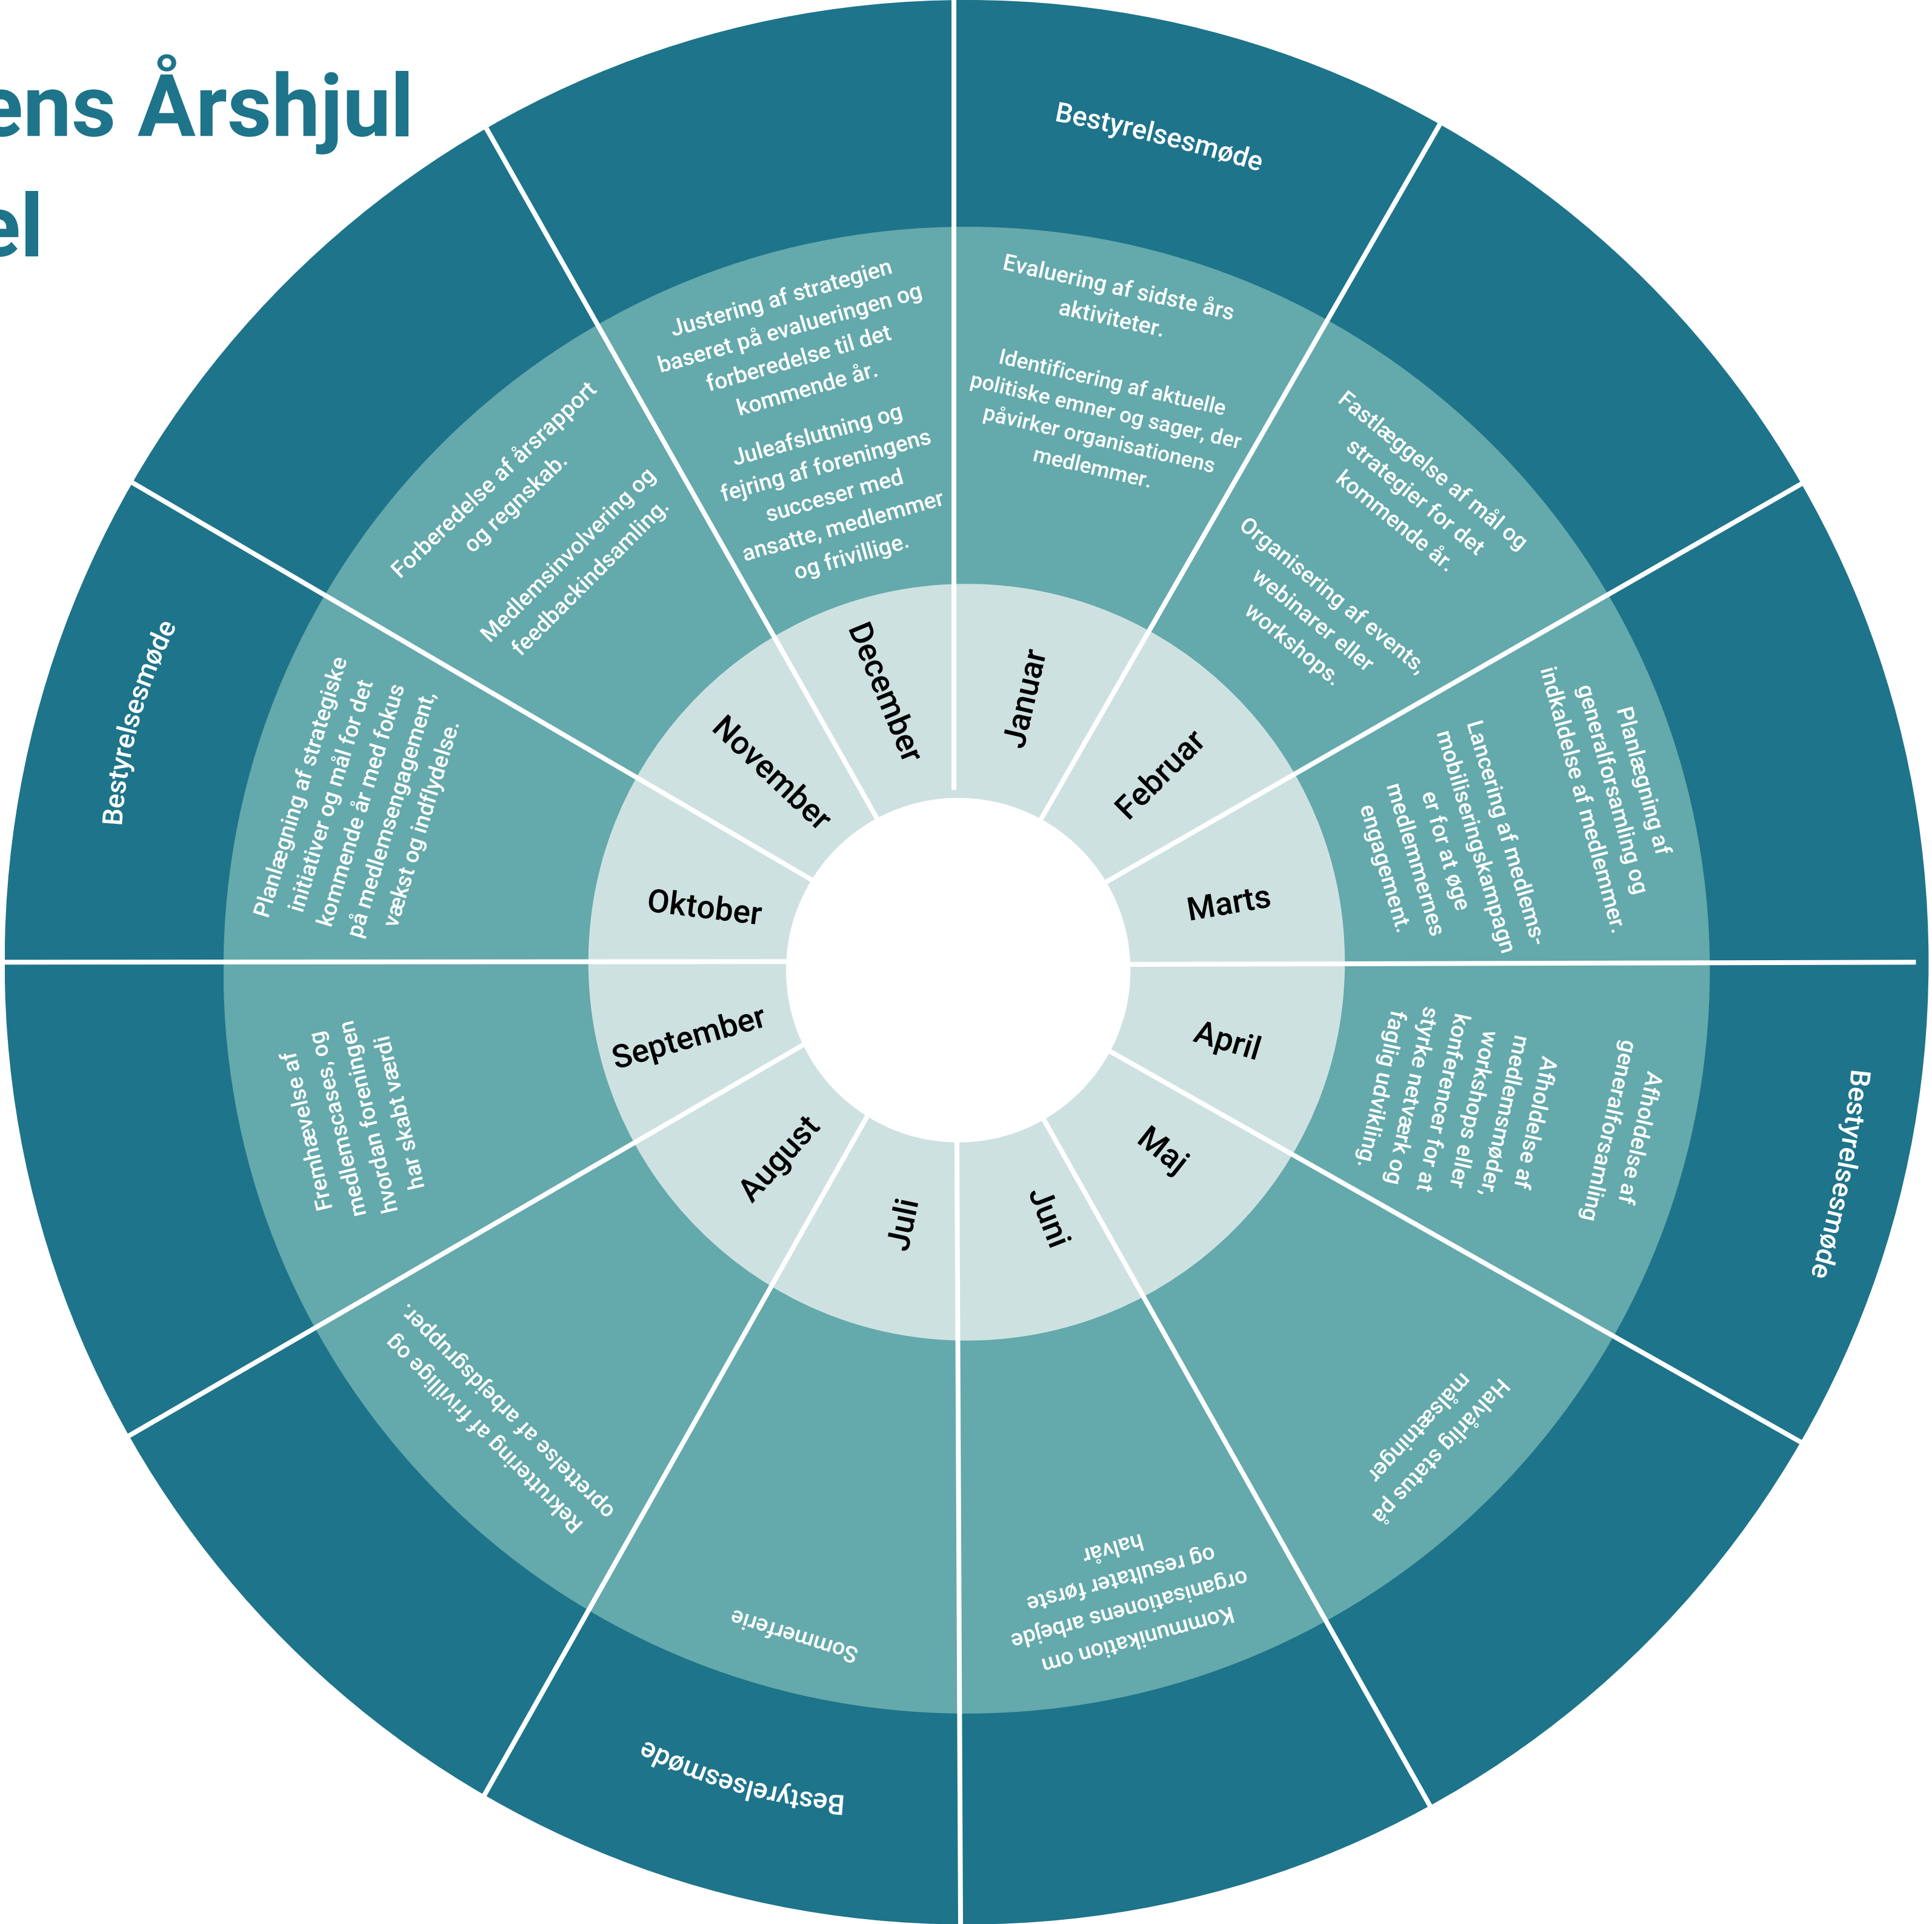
ens Årshjul
el

Bestyrelsesmøde

Januar

Evaluering af sidste års aktiviteter.

Identificering af aktuelle politiske emner og sager, der påvirker organisationens medlemmer.

Februar

Fastlæggelse af mål og strategier for det kommende år.

Organisering af events, webinarer eller workshops.

Marts

Planlægning af generalforsamling og indkaldelse af medlemmer.

Lancering af medlems-mobiliseringskampagn er for at øge medlemmernes engagement.

Bestyrelsesmøde

April

Afholdelse af generalforsamling

Maj

Afholdelse af medlemsmøder, workshops eller konferencer for at styrke netværk og faglig udvikling.

Halvårlig status på målsætninger

Juni

Kommunikation om organisationens arbejde og resultater første halvår

Bestyrelsesmøde

Juli

Sommerferie

August

Rekruttering af frivillige og oprettelse af arbejdsgrupper.

September

Fremhævelse af medlemscases, og hvordan foreningen har skabt værdi

Oktober

Planlægning af strategiske initiativer og mål for det kommende år med fokus på medlemsengagement, vækst og indflydelse.

Bestyrelsesmøde

November

Forberedelse af årsrapport og regnskab.

Medlemsinvolvering og feedbackindsamling.

December

Justering af strategien baseret på evalueringen og forberedelse til det kommende år.

Juleafslutning og fejring af foreningens succeser med ansatte, medlemmer og frivillige.